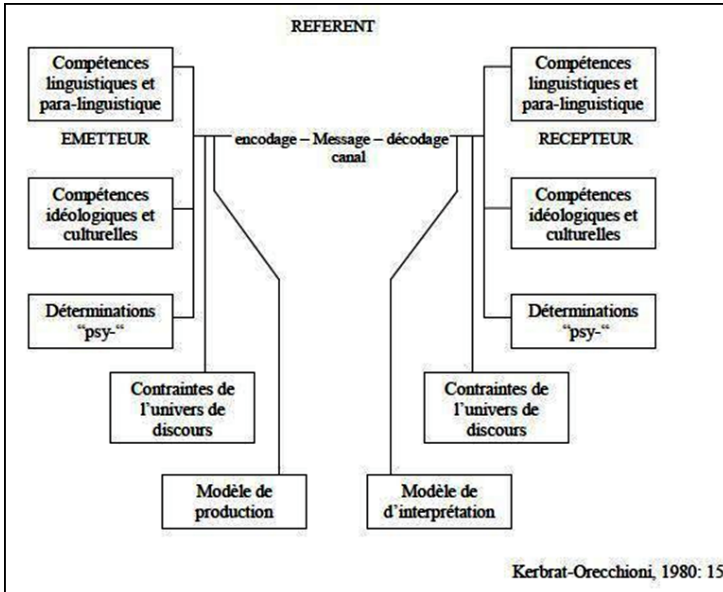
REFERENT

Compétences linguistiques et para-linguistique

EMETTEUR

encodage – Message – décodage
canal

Compétences linguistiques et para-linguistique

RECEPTEUR

Compétences idéologiques et culturelles

Compétences idéologiques et culturelles

Déterminations "psy-"

Déterminations "psy-"

Contraintes de l'univers de discours

Contraintes de l'univers de discours

Modèle de production

Modèle d'interprétation

Kerbrat-Orecchioni, 1980: 15